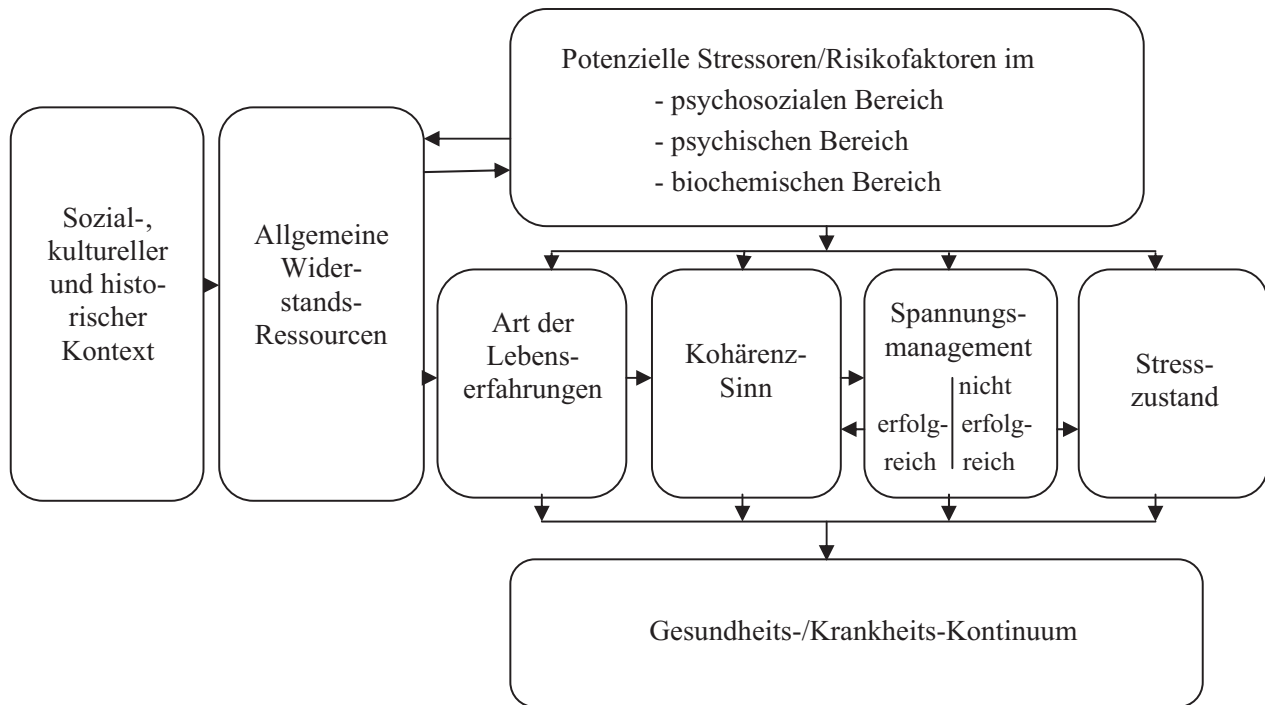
Potenzielle Stressoren/Risikofaktoren im
- psychosozialen Bereich
- psychischen Bereich
- biochemischen Bereich

Sozial-, kultureller und historischer Kontext

Allgemeine Widerstands-Ressourcen

Art der Lebenserfahrungen

Kohärenz-Sinn

Spannungsmanagement
erfolgreich
nicht erfolgreich

Stresszustand

Gesundheits-/Krankheits-Kontinuum